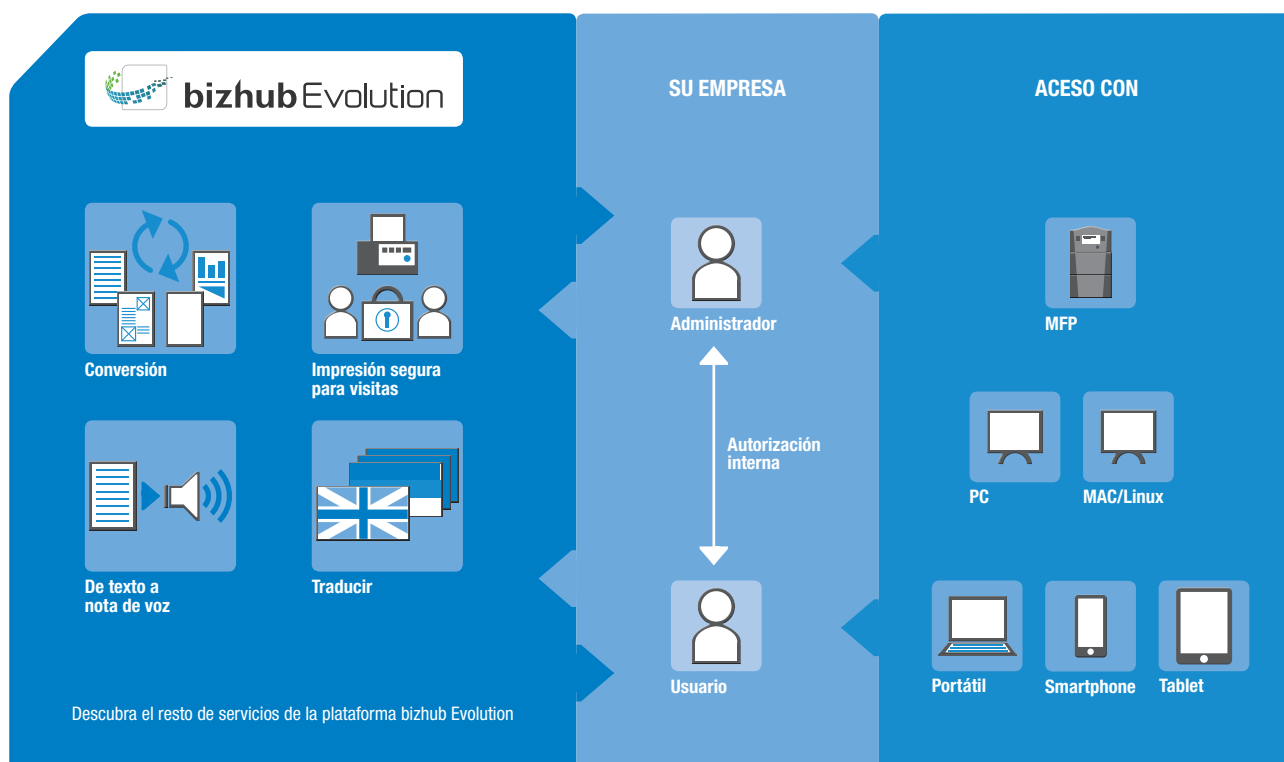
bizhub Evolution

Conversión

Impresión segura para visitas

De texto a nota de voz

Traducir

Descubra el resto de servicios de la plataforma bizhub Evolution

SU EMPRESA

Administrador

Autorización interna

Usuario

ACESO CON

MFP

PC

MAC/Linux

Portátil

Smartphone

Tablet